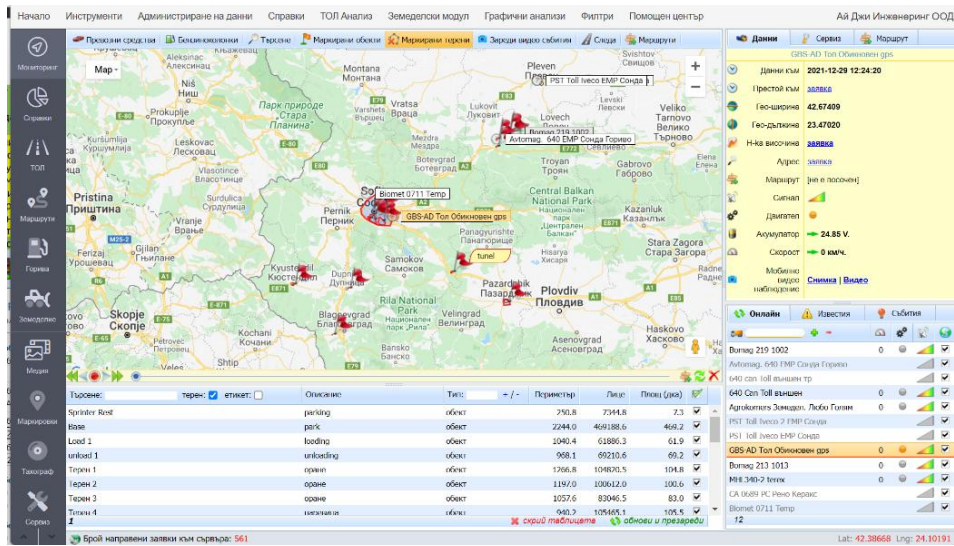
Начало Инструменти Администриране на данни Справки ТОЛ Анализ Земеделски модул Графични анализи Филтри Помощен център Ай Джи Инжинеринг ООД

Мониторинг
Справки
ТОЛ
Маршрути
Горива
Земеделие
Медия
Маркировки
Тахограф
Сервиз

Празни средства | Бензиноколонки | Търсене | Маркирани обекти | Маркирани терени | Зареди видео събития | Следи | Маршрути

Map

Pleven Плевен
PST Toll Iveco EMP Сонда
Bomag 219 1002
Avtomag. 640 EMP Сонда Гориво
Montana Монтана
Vratsa Враца
Lukovit Луковит
Lovech Ловеч
Veliko Tarnovo Велико Търново
Ниш
Пирот
Парк природе Стара Планина
Leskovac Лесковац
Botevgrad Ботевград
Troyan Троян
Vlasotince Власотинце
Vranje Врање
Central Balkan National Park
Biomet 0711 Temp
GBS-AD Тол Обикновен gps
Pristina Приштина
Pernik Перник
Kazanlak Казанлък
Panagyurishte Панагюрище
Samokov Самоков
Stara Zagora Стара Загора
Haskovo Хасково
tunel
Kyustendil Кюстендил
Dupnitsa Дупница
Pazardzhik Пазарджик
Plovdiv Пловдив
Rila National Park
Velingrad Велинград
Skopje Скопје
Blagoevgrad Благоевград
Smolyan Смолян
Bansko Банско

Търсене: терен: етикет: Тип: Периметър Лице Площ (дка)

| Описание | | Тип | Периметър | Лице | Площ (дка) |
|---|---|---|---|---|---|
| Sprinter Rest | parking | обект | 250.8 | 7344.8 | 7.3 |
| Base | park | обект | 2244.0 | 469188.6 | 469.2 |
| Load 1 | loading | обект | 1040.4 | 61886.3 | 61.9 |
| unload 1 | unloading | обект | 968.1 | 69210.6 | 69.2 |
| Терен 1 | оране | обект | 1766.8 | 104820.5 | 104.8 |
| Терен 2 | оране | обект | 1197.0 | 100612.0 | 100.6 |
| Терен 3 | оране | обект | 1057.6 | 83046.5 | 83.0 |
| Терен 4 | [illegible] | обект | 940.2 | 105465.1 | 105.5 |

1 скрий таблиците обнови и презареди

Данни Сервиз Маршрут
GBS-AD Тол Обикновен gps
Данни към 2021-12-29 12:24:20
Престой към заявка
Гео-ширина 42.67409
Гео-дължина 23.47020
Н-ка височина заявка
Адрес заявка
Маршрут [не е посочен]
Сигнал
Двигател
Акумулатор 24.85 V.
Скорост 0 км/ч.
Мобилно видео наблюдение Снимка | Видео

Онлайн Известия Събития
Bomag 219 1002 0
Avtomag. 640 EMP Сонда Гориво
640 Con Toll външен тр
640 Con Toll външен 0
Agrokomers Земедел. Любо Горим 0
PST Toll Iveco 2 EMP Сонда
PST Toll Iveco EMP Сонда
GBS-AD Тол Обикновен gps 0
Bomag 213 1013 0
MHI 340-2 terex 0
CA 0689 PC Рено Керакс
Biomet 0711 Temp
12

Брой направени заявки към сървъра: 561
Lat: 42.38668 Lng: 24.10191